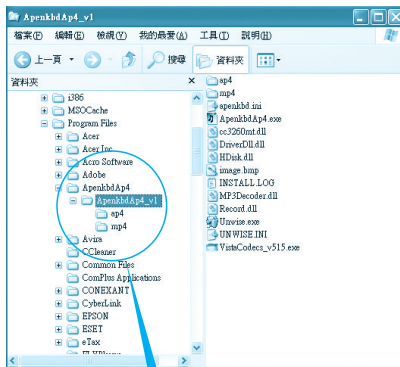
ApenkbdAp4_v1

檔案(F) 編輯(E) 檢視(V) 我的最愛(A) 工具(T) 說明(H)

上一頁 搜尋 資料夾

資料夾

i386
MSOCache
Program Files
Acer
Acer Inc
Acro Software
Adobe
ApenkbdAp4
ApenkbdAp4_v1
ap4
mp4
Avira
CCleaner
Common Files
ComPlus Applications
CONEXANT
CyberLink
EPSON
ESET
eTax

ap4
mp4
apenkbd.ini
ApenkbdAp4.exe
cc3260mt.dll
DriverDll.dll
HDisk.dll
image.bmp
INSTALL.LOG
MP3Decoder.dll
Record.dll
Unwise.exe
UNWISE.INI
VistaCodecs_v515.exe